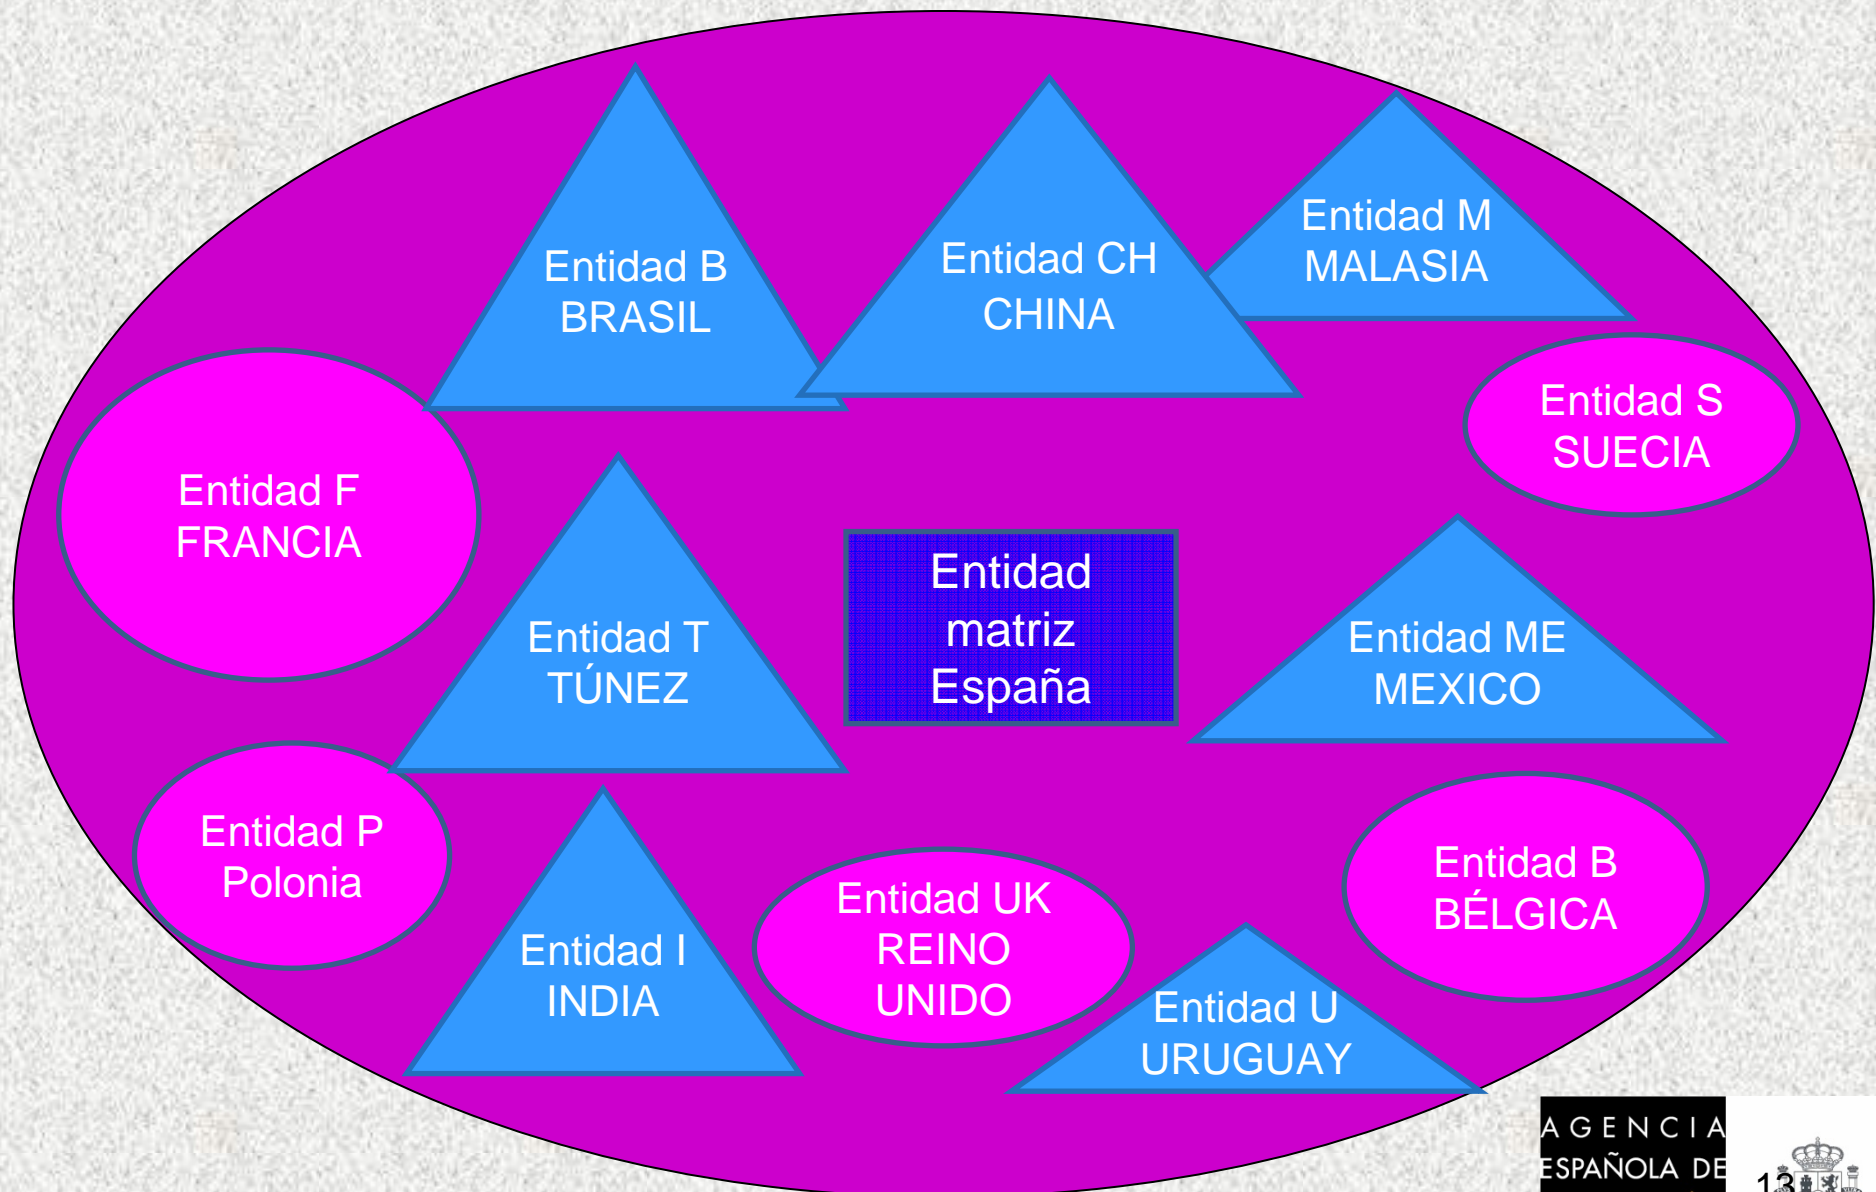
Entidad B
BRASIL

Entidad CH
CHINA

Entidad M
MALASIA

Entidad S
SUECIA

Entidad F
FRANCIA

Entidad T
TÚNEZ

Entidad matriz España

Entidad ME
MEXICO

Entidad P
Polonia

Entidad I
INDIA

Entidad UK
REINO UNIDO

Entidad U
URUGUAY

Entidad B
BÉLGICA

AGENCIA
ESPAÑOLA DE

13